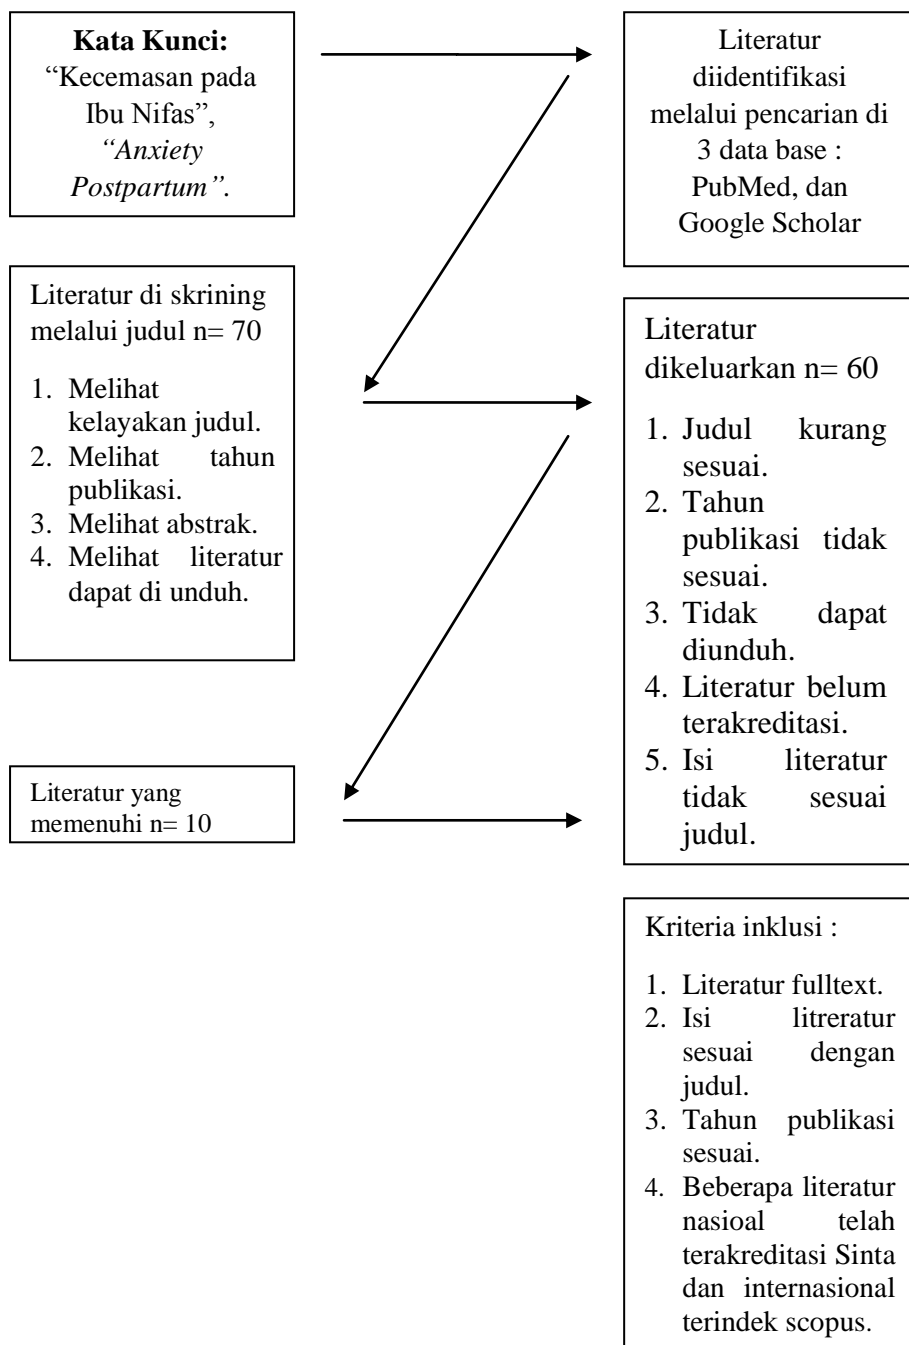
**Kata Kunci:**
"Kecemasan pada Ibu Nifas", *"Anxiety Postpartum"*.

Literatur diidentifikasi melalui pencarian di 3 data base : PubMed, dan Google Scholar

Literatur di skrining melalui judul n= 70

1. Melihat kelayakan judul.
2. Melihat tahun publikasi.
3. Melihat abstrak.
4. Melihat literatur dapat di unduh.

Literatur dikeluarkan n= 60

1. Judul kurang sesuai.
2. Tahun publikasi tidak sesuai.
3. Tidak dapat diunduh.
4. Literatur belum terakreditasi.
5. Isi literatur tidak sesuai judul.

Literatur yang memenuhi n= 10

Kriteria inklusi :

1. Literatur fulltext.
2. Isi litreratur sesuai dengan judul.
3. Tahun publikasi sesuai.
4. Beberapa literatur nasioal telah terakreditasi Sinta dan internasional terindek scopus.